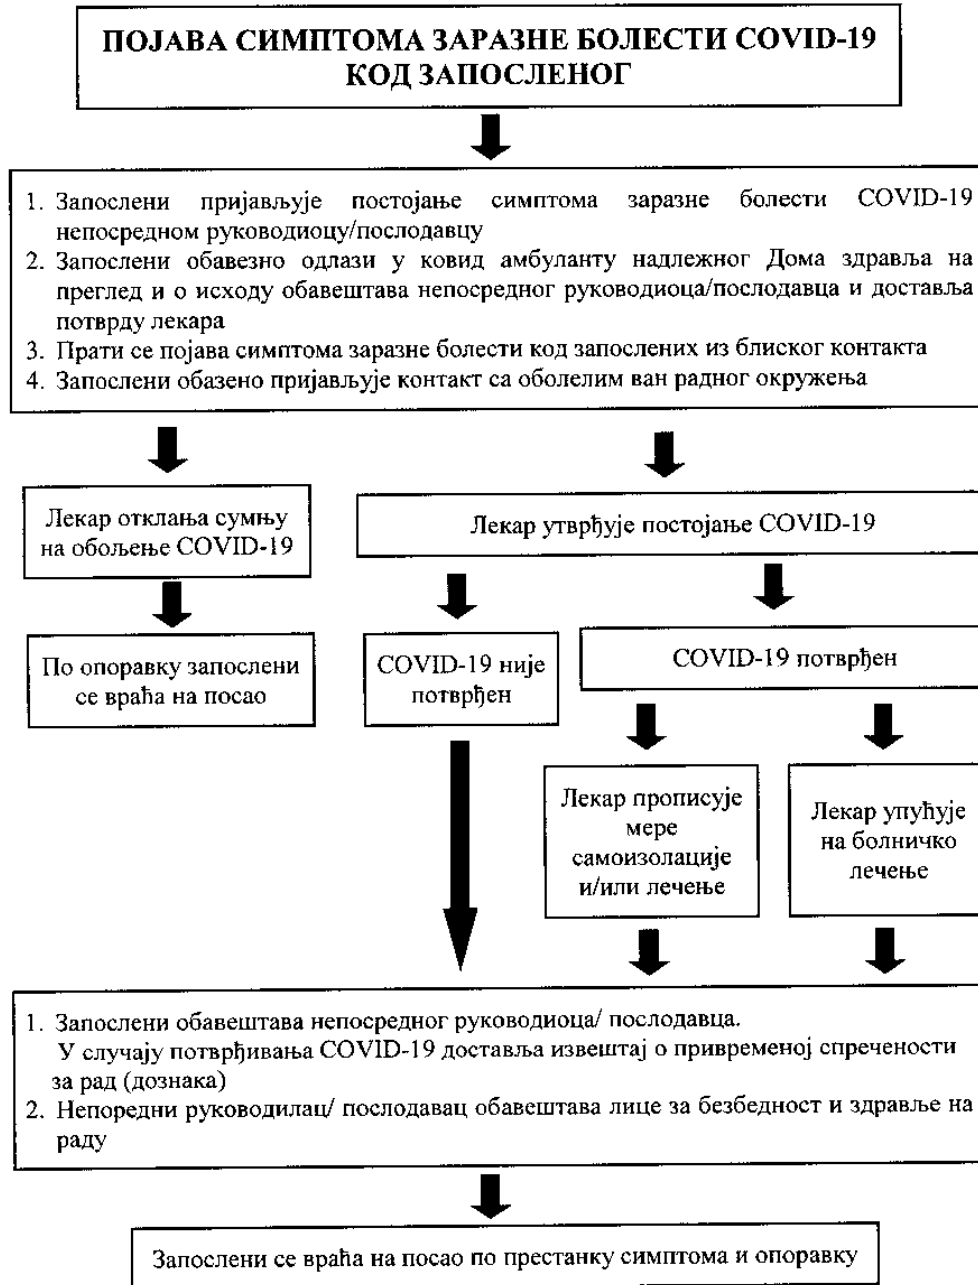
ПОЈАВА СИМПТОМА ЗАРАЗНЕ БОЛЕСТИ COVID-19 КОД ЗАПОСЛЕНОГ

1. Запослени пријављује постојање симптома заразне болести COVID-19 непосредном руководиоцу/послодавцу
2. Запослени обавезно одлази у ковид амбуланту надлежног Дома здравља на преглед и о исходу обавештава непосредног руководиоца/послодавца и доставља потврду лекара
3. Прати се појава симптома заразне болести код запослених из блиског контакта
4. Запослени обазено пријављује контакт са оболелим ван радног окружења

Лекар отклања сумњу на обољење COVID-19

Лекар утврђује постојање COVID-19

По опоравку запослени се враћа на посао

COVID-19 није потврђен

COVID-19 потврђен

Лекар прописује мере самоизолације и/или лечење

Лекар упућује на болничко лечење

1. Запослени обавештава непосредног руководиоца/ послодавца.
У случају потврђивања COVID-19 доставља извештај о привременој спречености за рад (дознака)
2. Непоредни руководилац/ послодавац обавештава лице за безбедност и здравље на раду

Запослени се враћа на посао по престанку симптома и опоравку